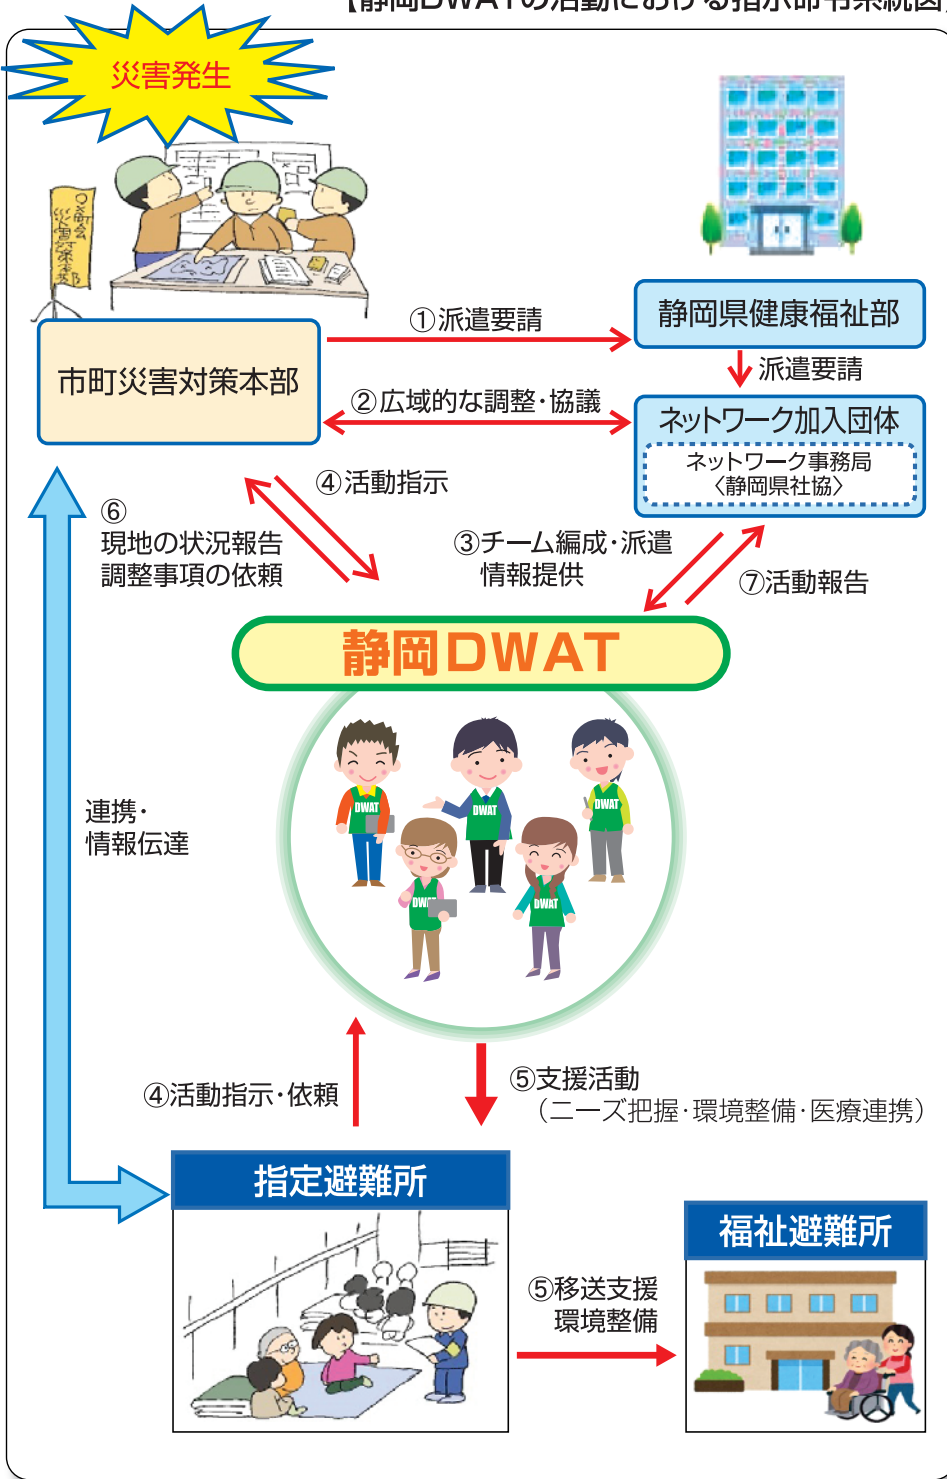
【静岡DWATの活動における指示命令系統図】

災害発生

○○市町災害対策本部

市町災害対策本部

①派遣要請

静岡県健康福祉部

派遣要請

②広域的な調整・協議

ネットワーク加入団体

ネットワーク事務局
〈静岡県社協〉

④活動指示

⑥
現地の状況報告
調整事項の依頼

③チーム編成・派遣
情報提供

⑦活動報告

静岡DWAT

DWAT

連携・
情報伝達

④活動指示・依頼

⑤支援活動
（ニーズ把握・環境整備・医療連携）

指定避難所

⑤移送支援
環境整備

福祉避難所